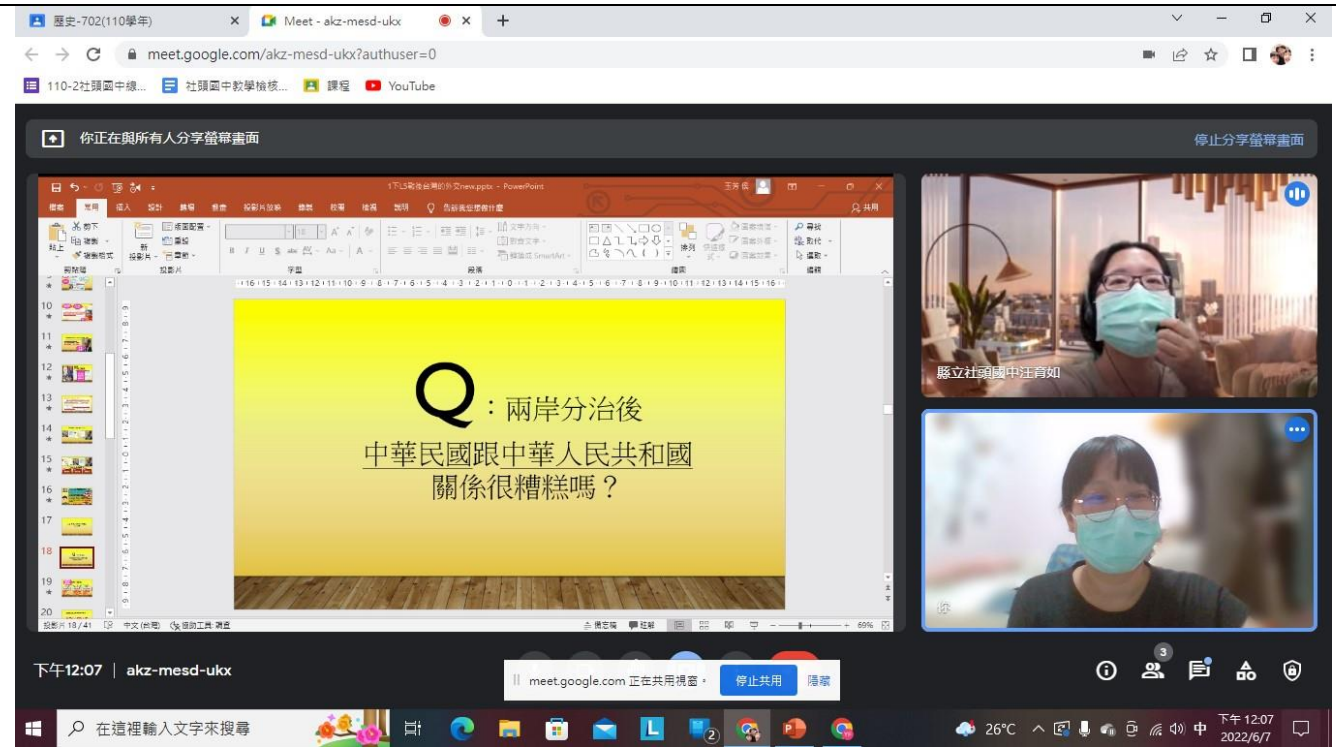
歷史-702(110學年)
Meet - akz-mesd-ukx
meet.google.com/akz-mesd-ukx?authuser=0
110-2社頭國中線... 社頭國中教學檢核... 課程 YouTube

你正在與所有人分享螢幕畫面
停止分享螢幕畫面

1下L5戰後台灣的外交new.pptx - PowerPoint
檔案 常用 插入 設計 轉場 動畫 投影片放映 校閱 檢視 說明 告訴我您想做什麼 共用
剪貼簿 投影片 字型 段落 繪圖 編輯

Q：兩岸分治後
中華民國跟中華人民共和國
關係很糟糕嗎？

投影片 18/41 中文(台灣) 協助工具:調查 備忘稿 註解 69%

縣立社頭國中汪育如

下午12:07 | akz-mesd-ukx
meet.google.com 正在共用視窗。 停止共用 隱藏

在這裡輸入文字來搜尋
26°C 中 下午 12:07 2022/6/7